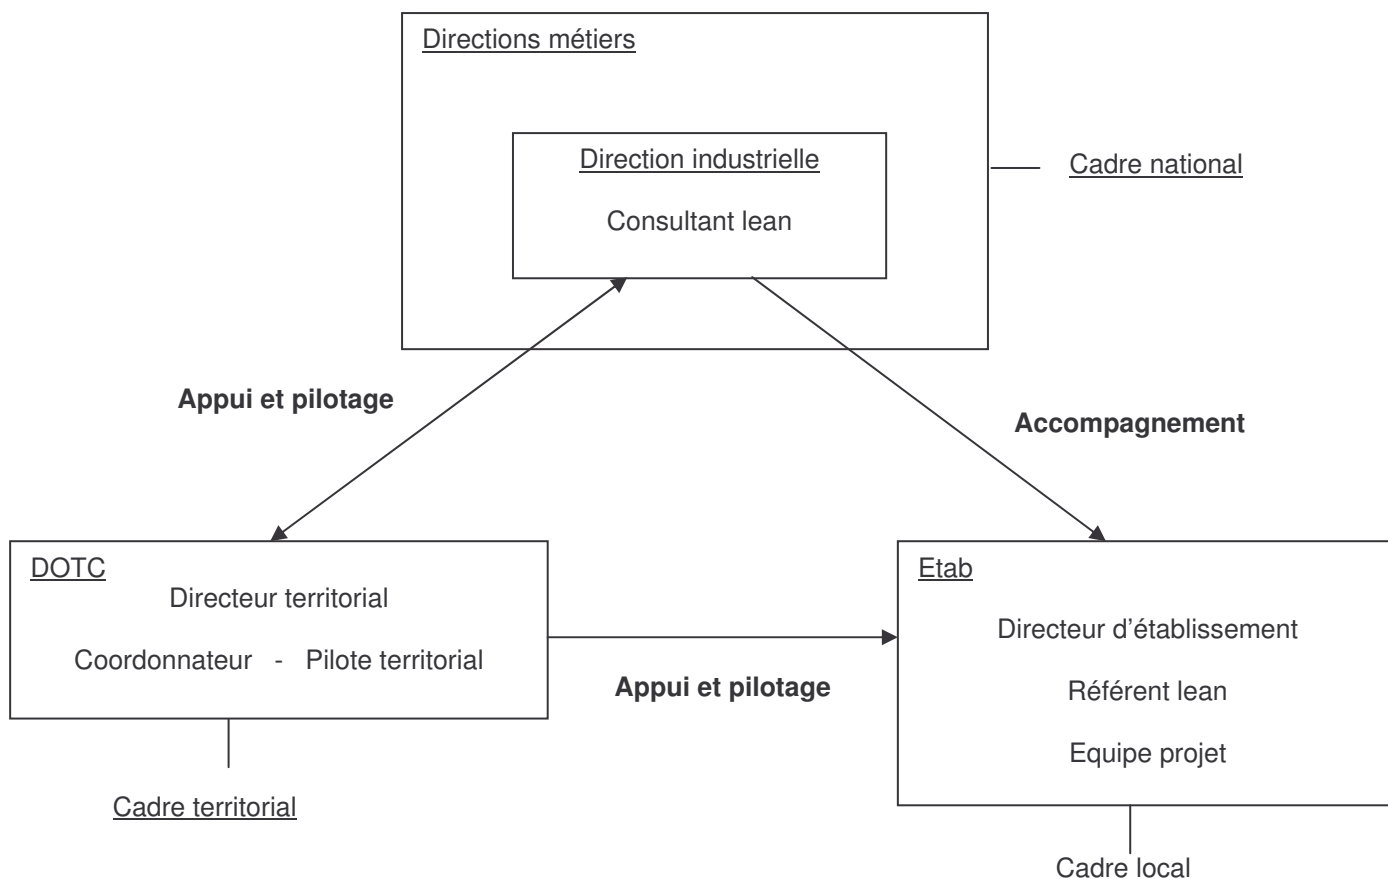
Directions métiers

Direction industrielle

Consultant lean

Cadre national

Appui et pilotage

Accompagnement

DOTC

Directeur territorial

Coordonnateur - Pilote territorial

Appui et pilotage

Etab

Directeur d'établissement

Référent lean

Equipe projet

Cadre territorial

Cadre local